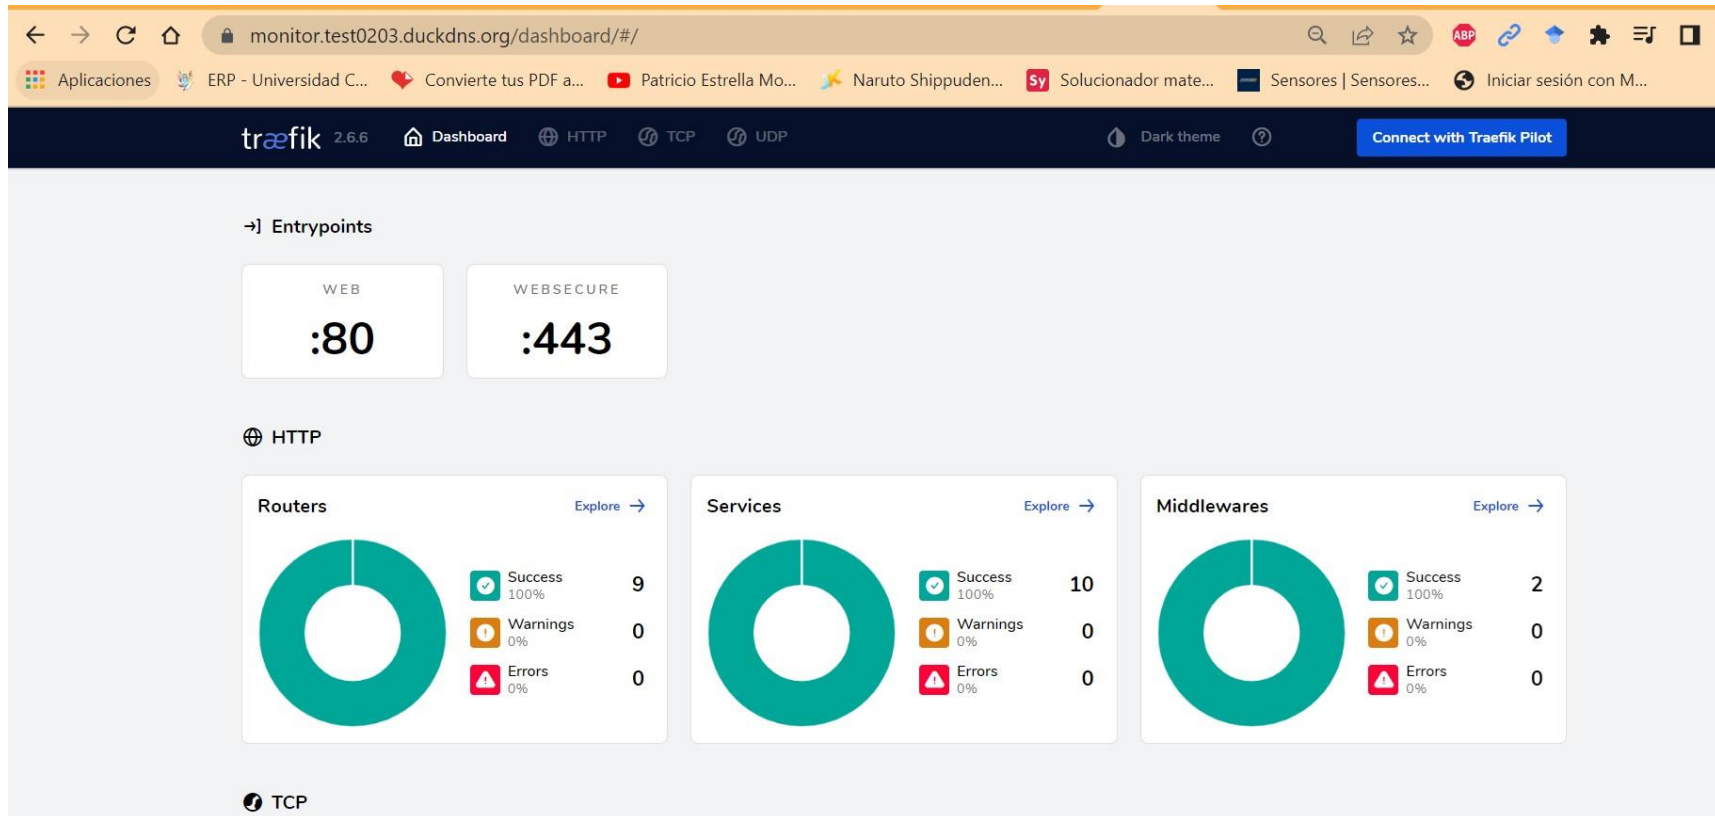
monitor.test0203.duckdns.org/dashboard/#/

ABP

Aplicaciones ERP - Universidad C... Convierte tus PDF a... Patricio Estrella Mo... Naruto Shippuden... Sy Solucionador mate... Sensores | Sensores... Iniciar sesión con M...

traefik 2.6.6 Dashboard HTTP TCP UDP Dark theme Connect with Traefik Pilot

Entrypoints

WEB
:80

WEBSECURE
:443

HTTP

Routers Explore
Success 100% 9
Warnings 0% 0
Errors 0% 0

Services Explore
Success 100% 10
Warnings 0% 0
Errors 0% 0

Middlewares Explore
Success 100% 2
Warnings 0% 0
Errors 0% 0

TCP